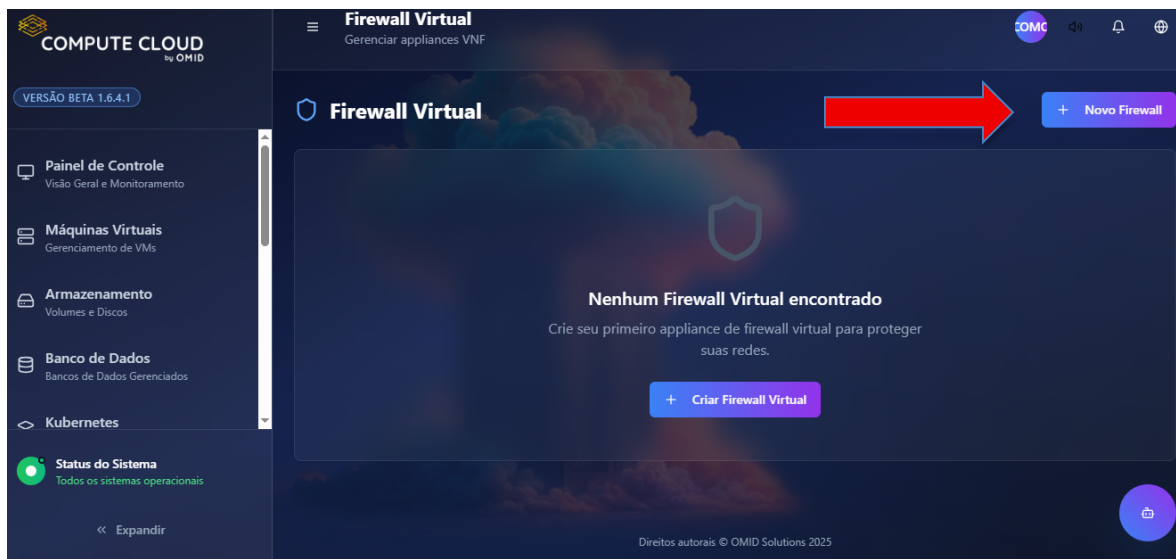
COMPUTE CLOUD
by OMID

VERSÃO BETA 1.6.4.1

Painel de Controle
Visão Geral e Monitoramento

Máquinas Virtuais
Gerenciamento de VMs

Armazenamento
Volumes e Discos

Banco de Dados
Bancos de Dados Gerenciados

Kubernetes

Status do Sistema
Todos os sistemas operacionais

« Expandir

Firewall Virtual
Gerenciar appliances VNF

COMO

Firewall Virtual

+ Novo Firewall

Nenhum Firewall Virtual encontrado

Crie seu primeiro appliance de firewall virtual para proteger suas redes.

+ Criar Firewall Virtual

Direitos autorais © OMID Solutions 2025